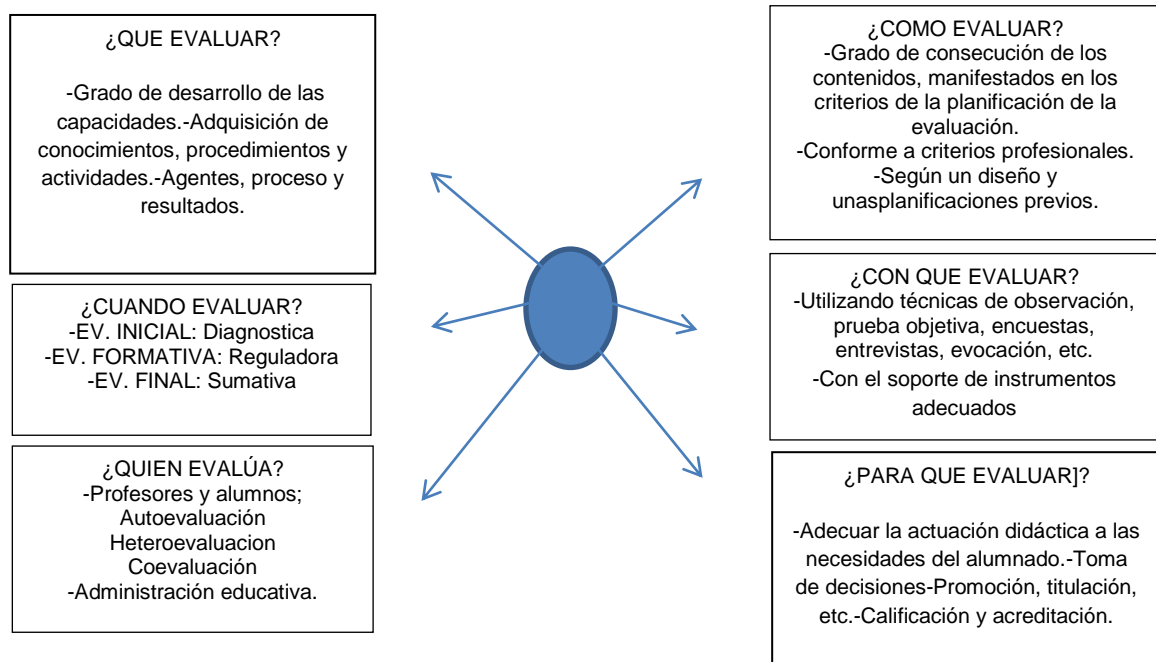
¿QUE EVALUAR?

-Grado de desarrollo de las capacidades.-Adquisición de conocimientos, procedimientos y actividades.-Agentes, proceso y resultados.

¿CUANDO EVALUAR?
-EV. INICIAL: Diagnostica
-EV. FORMATIVA: Reguladora
-EV. FINAL: Sumativa

¿QUIEN EVALÚA?
-Profesores y alumnos;
Autoevaluación
Heteroevaluacion
Coevaluación
-Administración educativa.

¿COMO EVALUAR?
-Grado de consecución de los contenidos, manifestados en los criterios de la planificación de la evaluación.
-Conforme a criterios profesionales.
-Según un diseño y unasplanificaciones previos.

¿CON QUE EVALUAR?
-Utilizando técnicas de observación, prueba objetiva, encuestas, entrevistas, evocación, etc.
-Con el soporte de instrumentos adecuados

¿PARA QUE EVALUAR]?

-Adecuar la actuación didáctica a las necesidades del alumnado.-Toma de decisiones-Promoción, titulación, etc.-Calificación y acreditación.